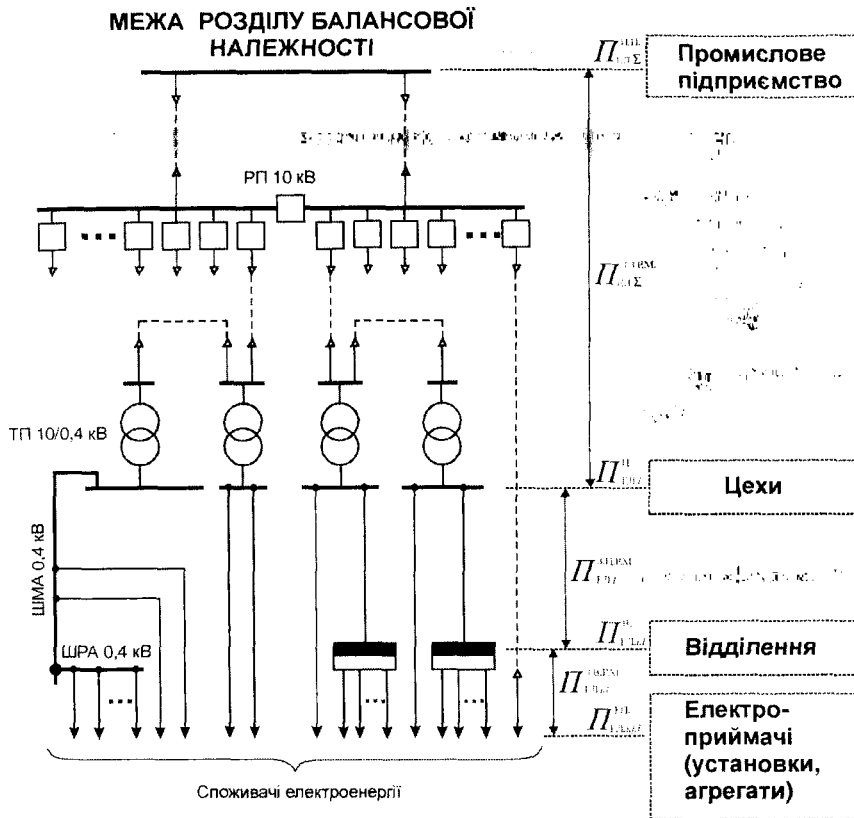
МЕЖА РОЗДІЛУ БАЛАНСОВОЇ НАЛЕЖНОСТІ

$\Pi_{\text{ел}\Sigma}^{\text{пп}}$

Промислове підприємство

РП 10 кВ

$\Pi_{\text{ел}\Sigma}^{\text{міжц}}$

ТП 10/0,4 кВ

$\Pi_{\text{Ел}}^{\text{ц}}$

Цехи

ШМА 0,4 кВ

$\Pi_{\text{Ел}}^{\text{міжв}}$

$\Pi_{\text{Ел}}^{\text{в}}$

Відділення

ШРА 0,4 кВ

$\Pi_{\text{Ел}}^{\text{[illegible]}}$

$\Pi_{\text{Ел}}^{\text{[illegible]}}$

Електро-приймачі (установки, агрегати)

Споживачі електроенергії